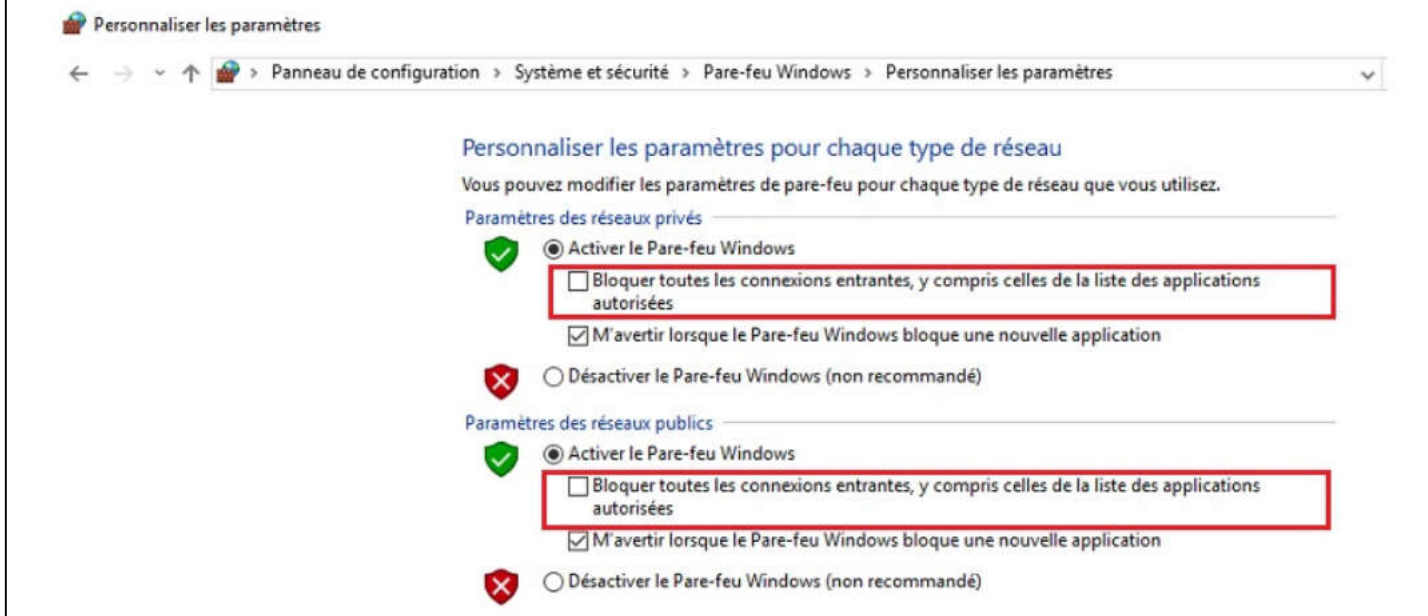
Personnaliser les paramètres

Panneau de configuration > Système et sécurité > Pare-feu Windows > Personnaliser les paramètres

Personnaliser les paramètres pour chaque type de réseau

Vous pouvez modifier les paramètres de pare-feu pour chaque type de réseau que vous utilisez.

Paramètres des réseaux privés

Activer le Pare-feu Windows

Bloquer toutes les connexions entrantes, y compris celles de la liste des applications autorisées

M'avertir lorsque le Pare-feu Windows bloque une nouvelle application

Désactiver le Pare-feu Windows (non recommandé)

Paramètres des réseaux publics

Activer le Pare-feu Windows

Bloquer toutes les connexions entrantes, y compris celles de la liste des applications autorisées

M'avertir lorsque le Pare-feu Windows bloque une nouvelle application

Désactiver le Pare-feu Windows (non recommandé)